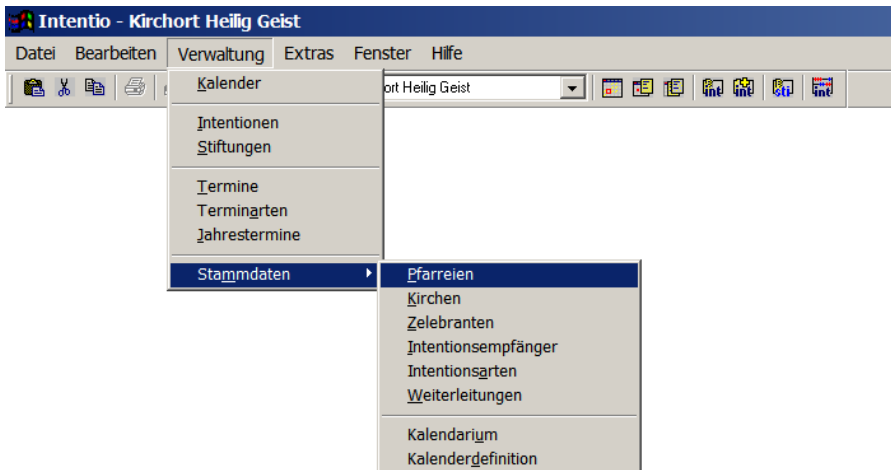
Intentio - Kirchort Heilig Geist

Datei Bearbeiten Verwaltung Extras Fenster Hilfe

ort Heilig Geist

Kalender

Intentionen
Stiftungen

Termine
Terminarten
Jahrestermine

Stammdaten

Pfarreien
Kirchen
Zelebranten
Intentionsempfänger
Intentionsarten
Weiterleitungen

Kalendarium
Kalenderdefinition